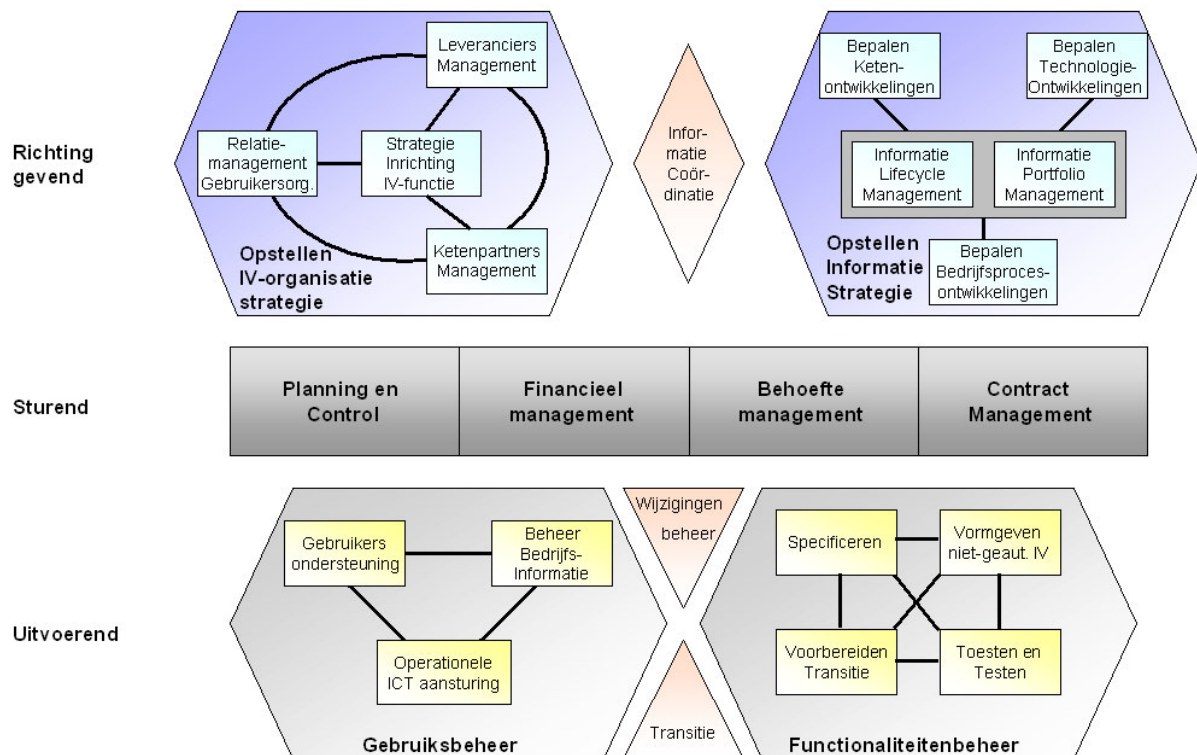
Richting gevend

Leveranciers Management

Relatie-management Gebruikersorg.

Strategie Inrichting IV-functie

Ketenpartners Management

Opstellen IV-organisatie strategie

Infor-matie Coör-dinatie

Bepalen Keten-ontwikkelingen

Bepalen Technologie-Ontwikkelingen

Informatie Lifecycle Management

Informatie Portfolio Management

Opstellen Informatie Strategie

Bepalen Bedrijfsproces-ontwikkelingen

Sturend

| Planning en Control | Financieel management | Behoefte management | Contract Management |
|---|---|---|---|

Uitvoerend

Gebruikers ondersteuning

Beheer Bedrijfs-Informatie

Operationele ICT aansturing

Gebruiksbeheer

Wijzigingen beheer

Transitie

Specificeren

Vormgeven niet-geaut. IV

Voorbereiden Transitie

Toesten en Testen

Functionaliteitenbeheer